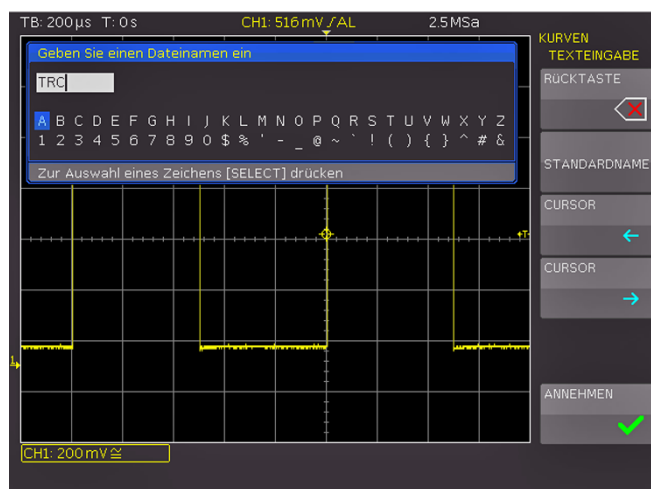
TB: 200µs T: 0 s CH1: 516 mV ∕ AL 2.5 MSa

KURVEN TEXTEINGABE

Geben Sie einen Dateinamen ein

TRC

A B C D E F G H I J K L M N O P Q R S T U V W X Y Z
1 2 3 4 5 6 7 8 9 0 $ % ' - _ @ ~ ` ! ( ) { } ^ # &

Zur Auswahl eines Zeichens [SELECT] drücken

RÜCKTASTE

STANDARDNAME

CURSOR

CURSOR

ANNEHMEN

CH1: 200 mV ≅